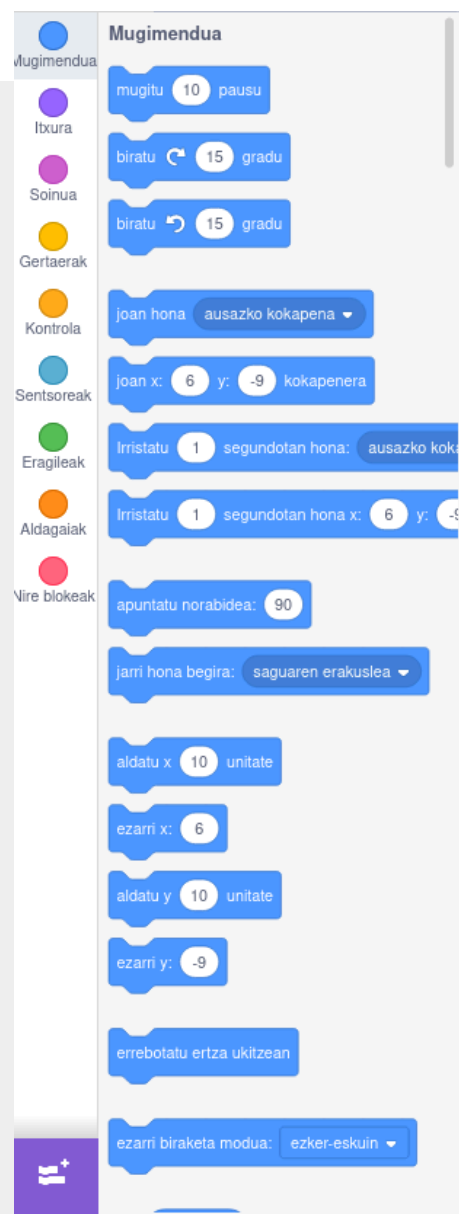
Mugimendua
Itxura
Soinua
Gertaerak
Kontrola
Sentsoreak
Eragileak
Aldagaiak
Nire blokeak

Mugimendua

mugitu 10 pausu

biratu 15 gradu

biratu 15 gradu

joan hona ausazko kokapena

joan x: 6 y: -9 kokapenera

Irristatu 1 segundotan hona: ausazko koka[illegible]

Irristatu 1 segundotan hona x: 6 y: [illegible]

apuntatu norabidea: 90

jarri hona begira: saguaren erakuslea

aldatu x 10 unitate

ezarri x: 6

aldatu y 10 unitate

ezarri y: -9

errebotatu ertza ukitzean

ezarri biraketa modua: ezker-eskuin